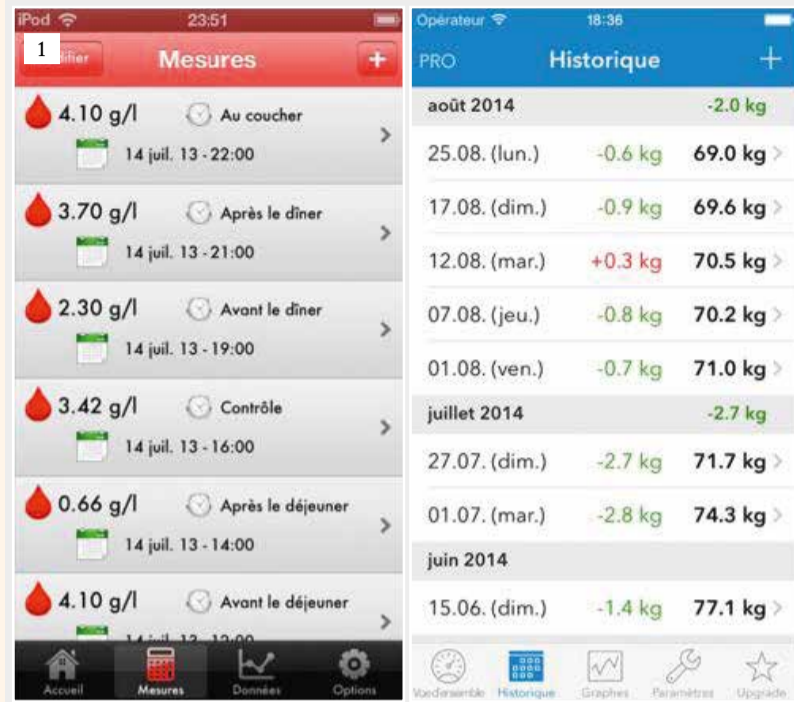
iPod 23:51

1 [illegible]diter Mesures +

4.10 g/l Au coucher
14 juil. 13 - 22:00

3.70 g/l Après le dîner
14 juil. 13 - 21:00

2.30 g/l Avant le dîner
14 juil. 13 - 19:00

3.42 g/l Contrôle
14 juil. 13 - 16:00

0.66 g/l Après le déjeuner
14 juil. 13 - 14:00

4.10 g/l Avant le déjeuner
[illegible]

Accueil Mesures Données Options

Opérateur 18:36

PRO Historique +

| août 2014 | | -2.0 kg |
|---|---|---|
| 25.08. (lun.) | -0.6 kg | 69.0 kg |
| 17.08. (dim.) | -0.9 kg | 69.6 kg |
| 12.08. (mar.) | +0.3 kg | 70.5 kg |
| 07.08. (jeu.) | -0.8 kg | 70.2 kg |
| 01.08. (ven.) | -0.7 kg | 71.0 kg |
| juillet 2014 | | -2.7 kg |
| 27.07. (dim.) | -2.7 kg | 71.7 kg |
| 01.07. (mar.) | -2.8 kg | 74.3 kg |
| juin 2014 | | |
| 15.06. (dim.) | -1.4 kg | 77.1 kg |

Vue d'ensemble Historique Graphes Paramètres Upgrade